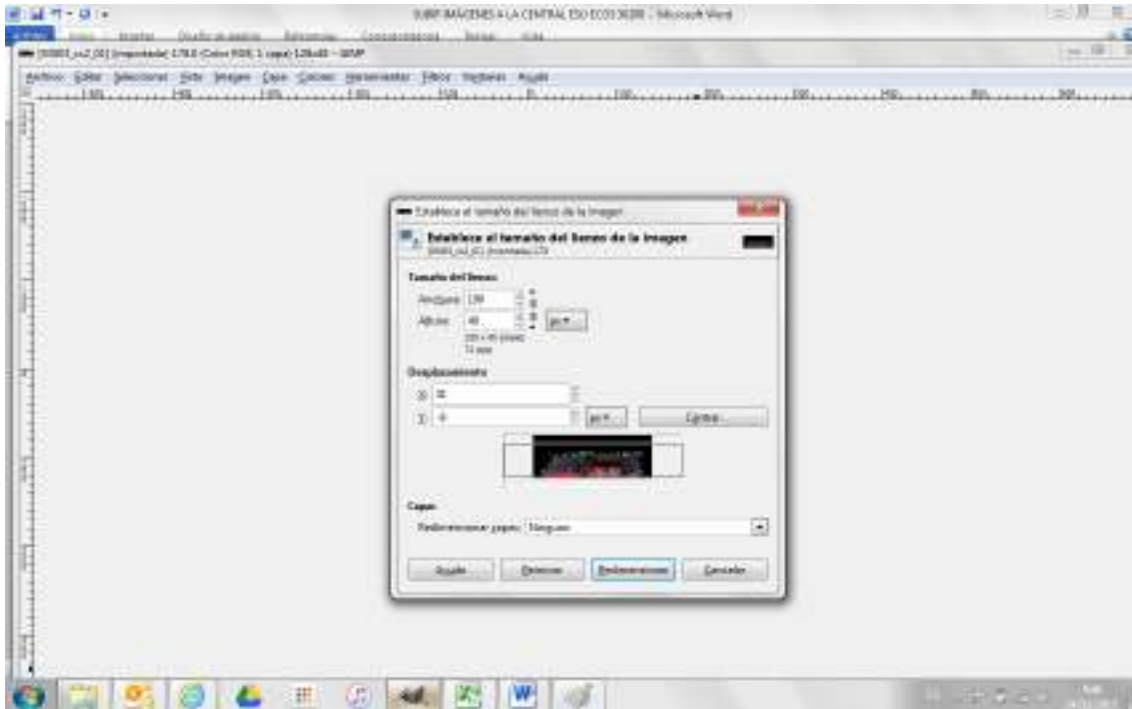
SUBIR IMÁGENES A LA CENTRAL ESO ECOS 3600 - Microsoft Word

Archivo Editar Seleccionar Vista Imagen Capa Colores Herramientas Filtros Ventanas Ayuda

Establece el tamaño del lienzo de la imagen

Establece el tamaño del lienzo de la imagen

Tamaño del lienzo

Anchura 139

Altura 40

px

Desplazamiento

X 0

Y 0

px

Centrar

Capas

Redimensionar capas: Ninguna

Ayuda

Reiniciar

Redimensionar

Cancelar